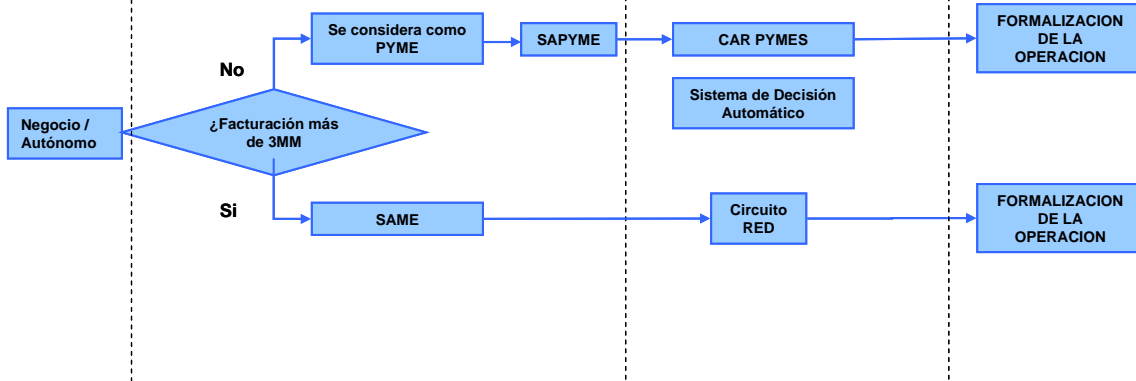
Negocio / Autónomo

¿Facturación más de 3MM

No

Se considera como PYME

SAPYME

CAR PYMES

FORMALIZACION DE LA OPERACION

Sistema de Decisión Automático

Si

SAME

Circuito RED

FORMALIZACION DE LA OPERACION